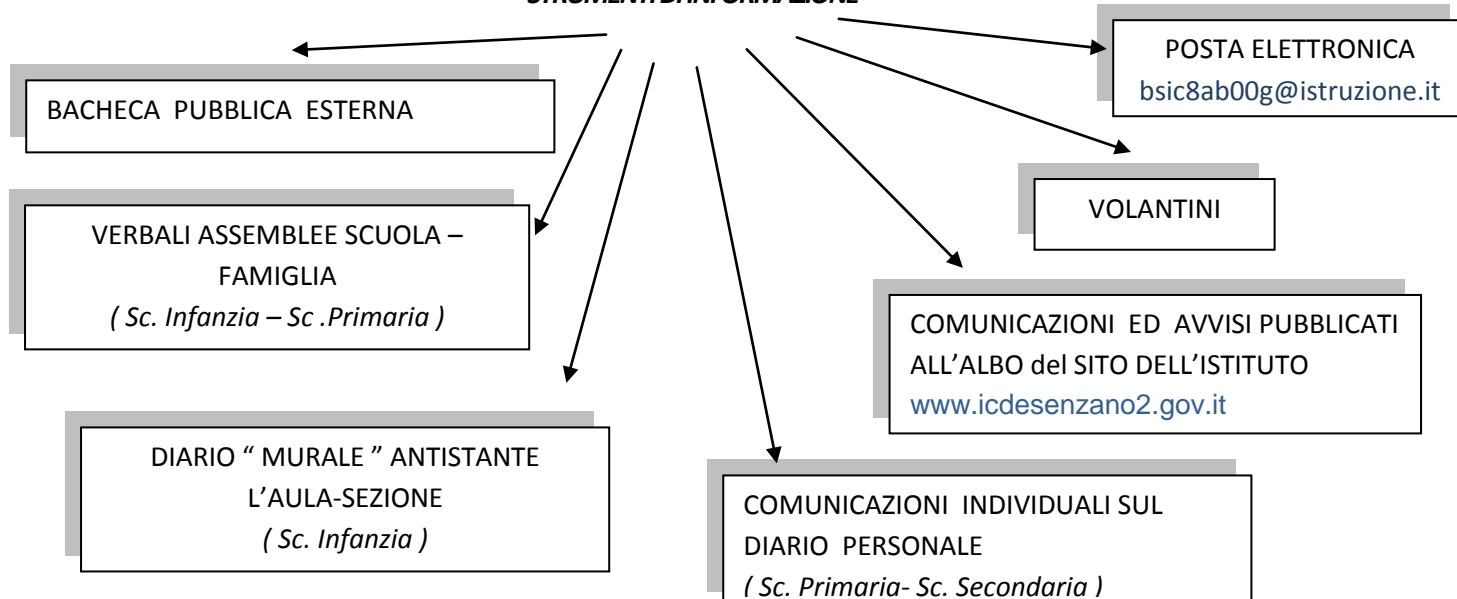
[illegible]

POSTA ELETTRONICA
bsic8ab00g@istruzione.it

BACHECA PUBBLICA ESTERNA

VOLANTINI

VERBALI ASSEMBLEE SCUOLA – FAMIGLIA
*( Sc. Infanzia – Sc .Primaria )*

COMUNICAZIONI ED AVVISI PUBBLICATI ALL'ALBO del SITO DELL'ISTITUTO
www.icdesenzano2.gov.it

DIARIO " MURALE " ANTISTANTE L'AULA-SEZIONE
*( Sc. Infanzia )*

COMUNICAZIONI INDIVIDUALI SUL DIARIO PERSONALE
*( Sc. Primaria- Sc. Secondaria )*